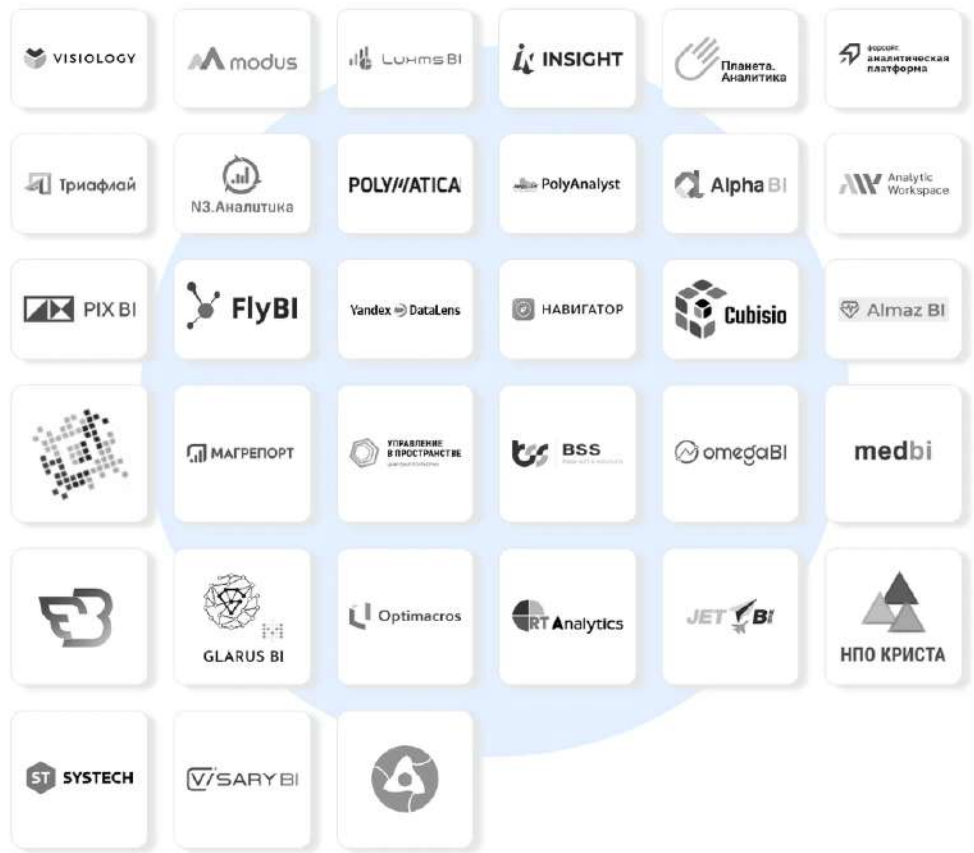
VISIOLOGY

modus

LUXMS BI

INSIGHT

Планета. Аналитика

форсайт аналитическая платформа

Триафлай

N3.Аналитика

POLYMATICA

PolyAnalyst

Alpha BI

Analytic Workspace

PIX BI

FlyBI

Yandex DataLens

НАВИГАТОР

Cubisio

Almaz BI

МАГРЕПОРТ

УПРАВЛЕНИЕ В ПРОСТРАНСТВЕ

BSS

omegaBI

medbi

GLARUS BI

Optimacros

RT Analytics

JET BI

НПО КРИСТА

ST SYSTECH

VISARY BI